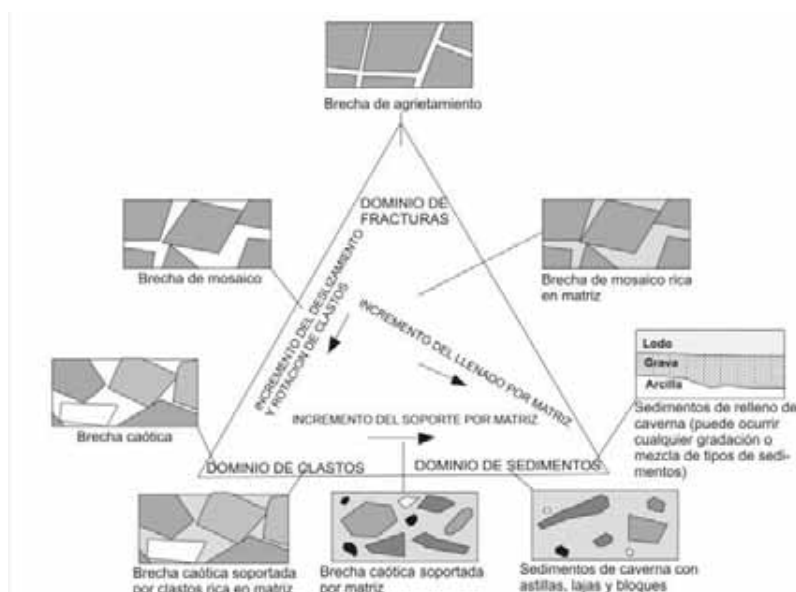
Brecha de agrietamiento

DOMINIO DE FRACTURAS

Brecha de mosaico

Brecha de mosaico rica en matriz

INCREMENTO DEL DESLIZAMIENTO Y ROTACION DE CLASTOS

INCREMENTO DEL LLENADO POR MATRIZ

Lodo
Grava
Arcilla

Sedimentos de relleno de caverna (puede ocurrir cualquier gradación o mezcla de tipos de sedimentos)

Brecha caótica

INCREMENTO DEL SOPORTE POR MATRIZ

DOMINIO DE CLASTOS

DOMINIO DE SEDIMENTOS

Brecha caótica soportada por clastos rica en matriz

Brecha caótica soportada por matriz

Sedimentos de caverna con astillas, lajas y bloques